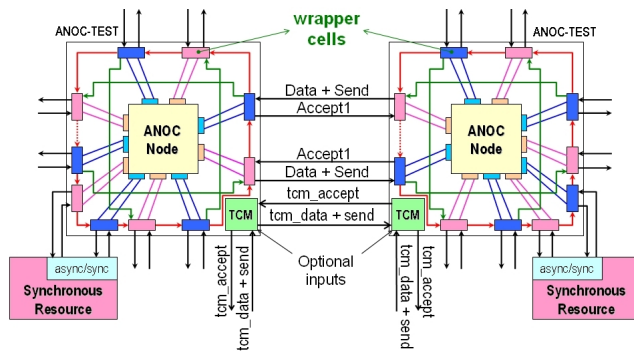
ANOC-TEST

wrapper cells

ANOC-TEST

ANOC Node

Data + Send

Accept1

ANOC Node

Accept1

Data + Send

tcm_accept

TCM

tcm_data + send

TCM

async/sync

Synchronous Resource

tcm_accept

tcm_data + send

Optional inputs

tcm_data + send

tcm_accept

async/sync

Synchronous Resource